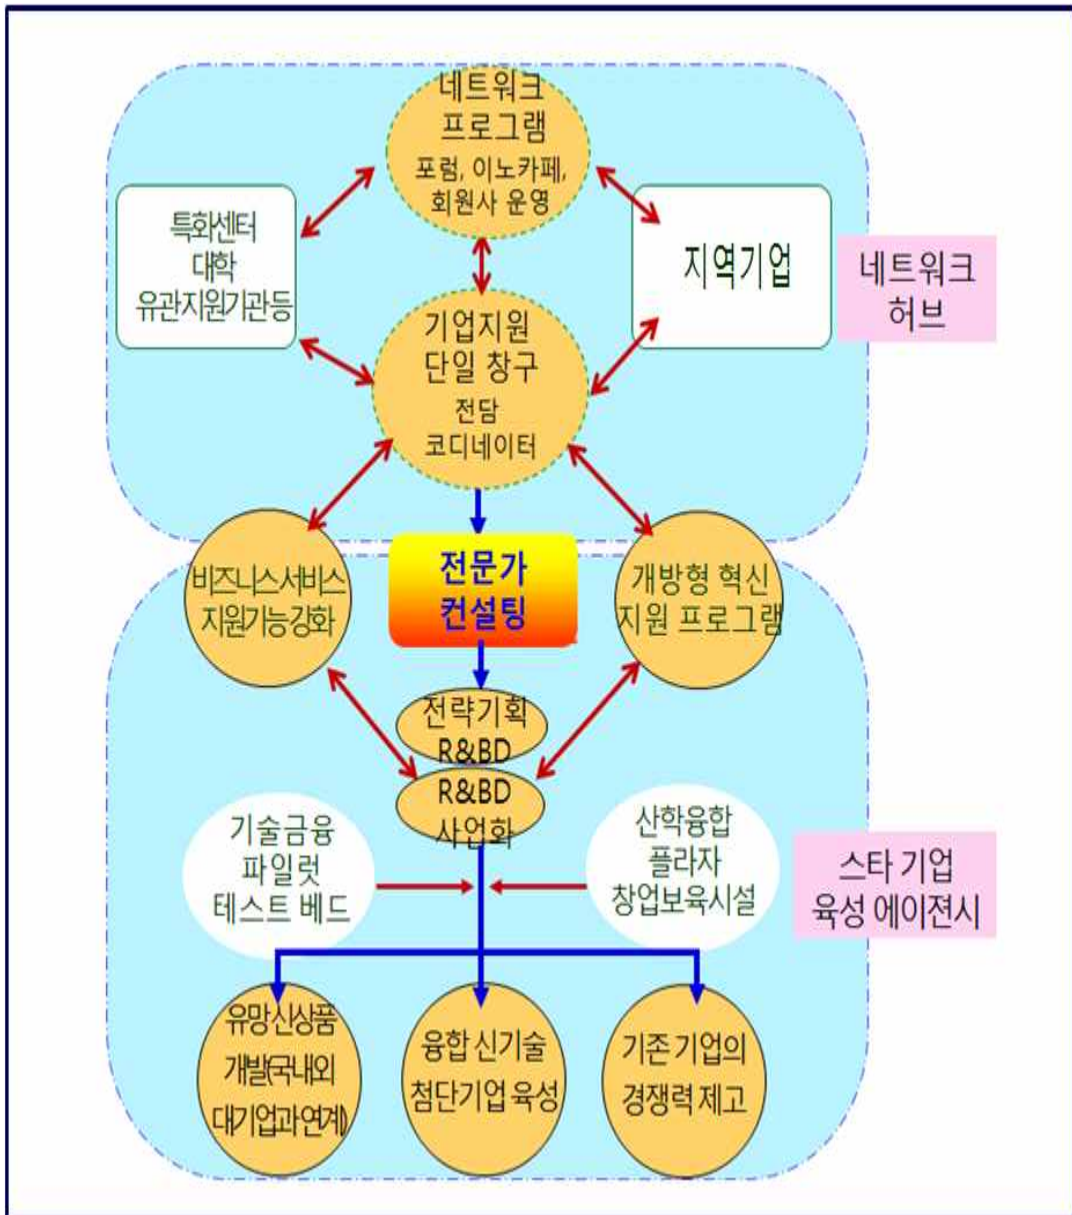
네트워크
프로그램
포럼, 이노카페,
회원사 운영

특화센터
대학
유관지원기관등

지역기업

네트워크
허브

기업지원
단일 창구
전담
코디네이터

비즈니스서비스
지원기능강화

전문가
컨설팅

개방형 혁신
지원 프로그램

전략기획
R&BD

R&BD
사업화

기술금융
파일럿
테스트 베드

산학융합
플라자
창업보육시설

스타 기업
육성 에이젼시

유망신상품
개발(국내외
대기업과연계)

융합 신기술
첨단기업 육성

기존 기업의
경쟁력 제고